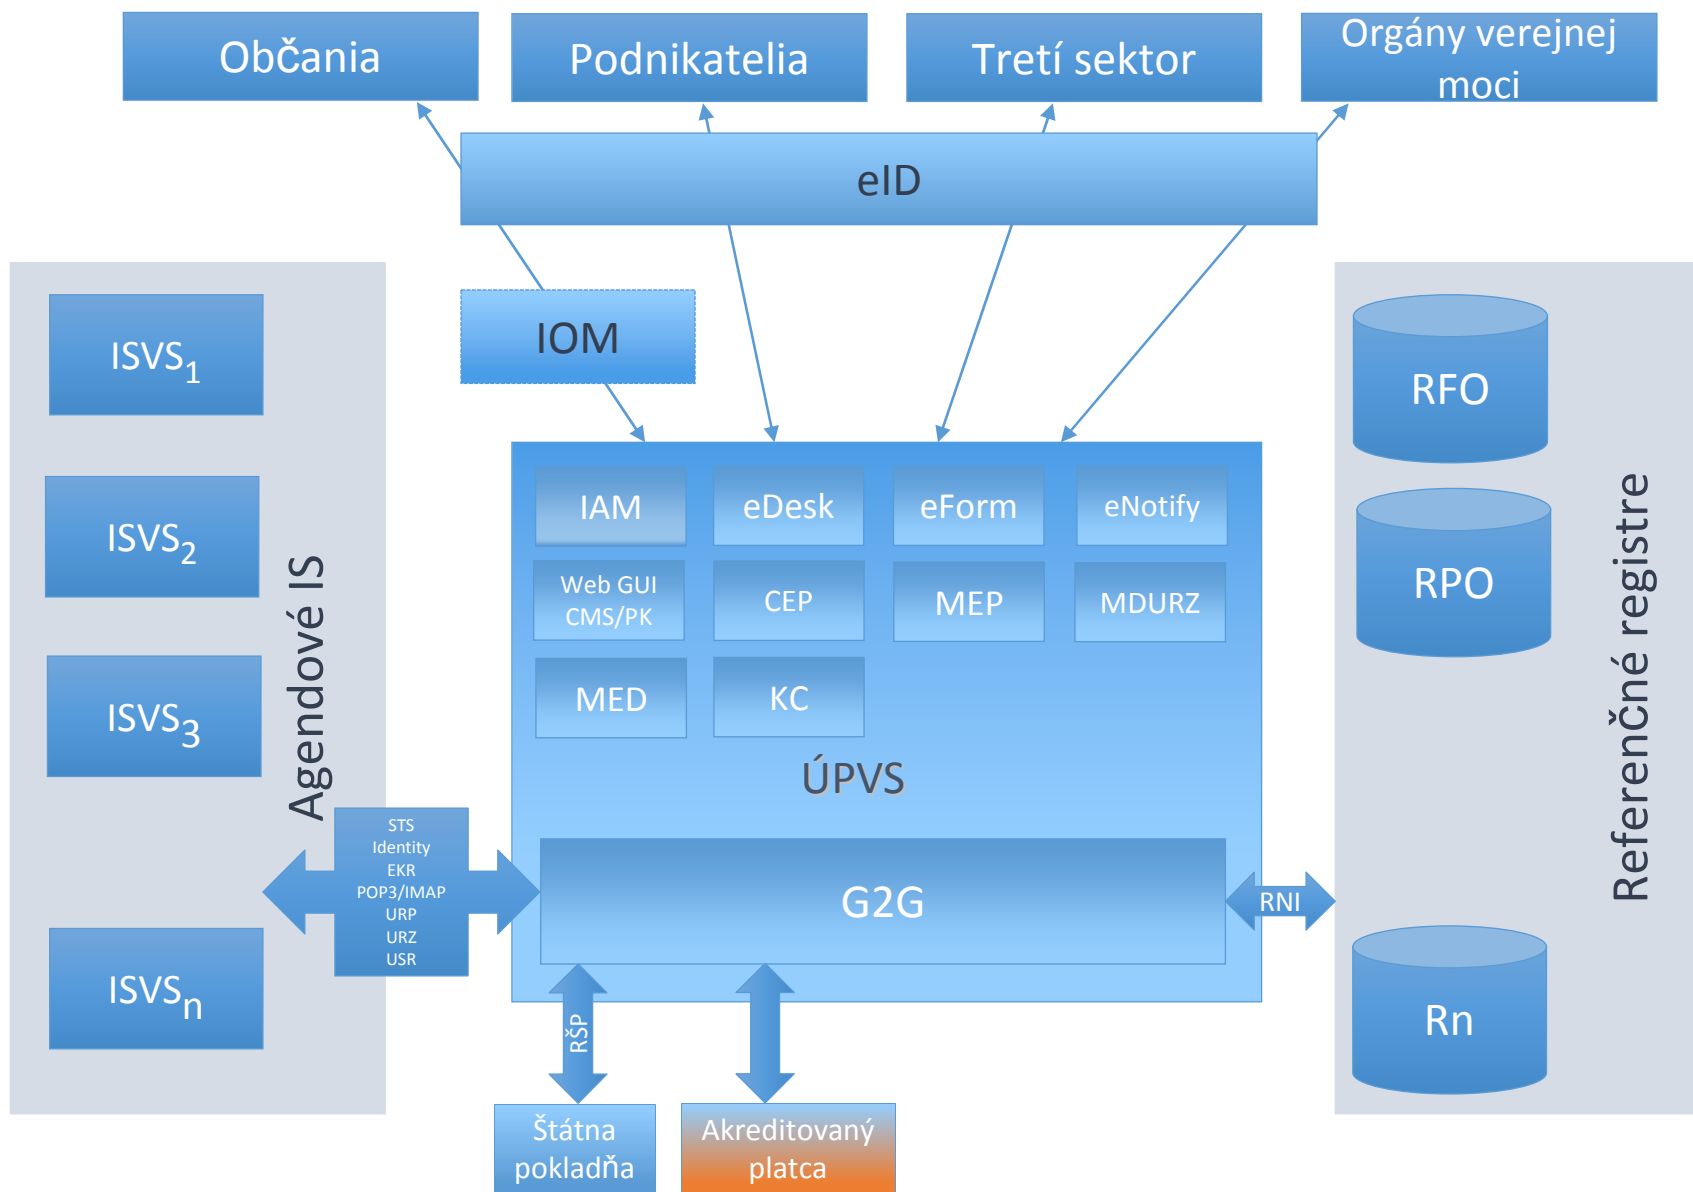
Občania

Podnikatelia

Tretí sektor

Orgány verejnej moci

eID

IOM

$ISVS_1$

$ISVS_2$

$ISVS_3$

$ISVS_n$

Agendové IS

IAM

eDesk

eForm

eNotify

Web GUI CMS/PK

CEP

MEP

MDURZ

MED

KC

ÚPVS

STS
Identity
EKR
POP3/IMAP
URP
URZ
USR

G2G

RNI

RŠP

Štátna pokladňa

Akreditovaný platca

RFO

RPO

Rn

Referenčné registre